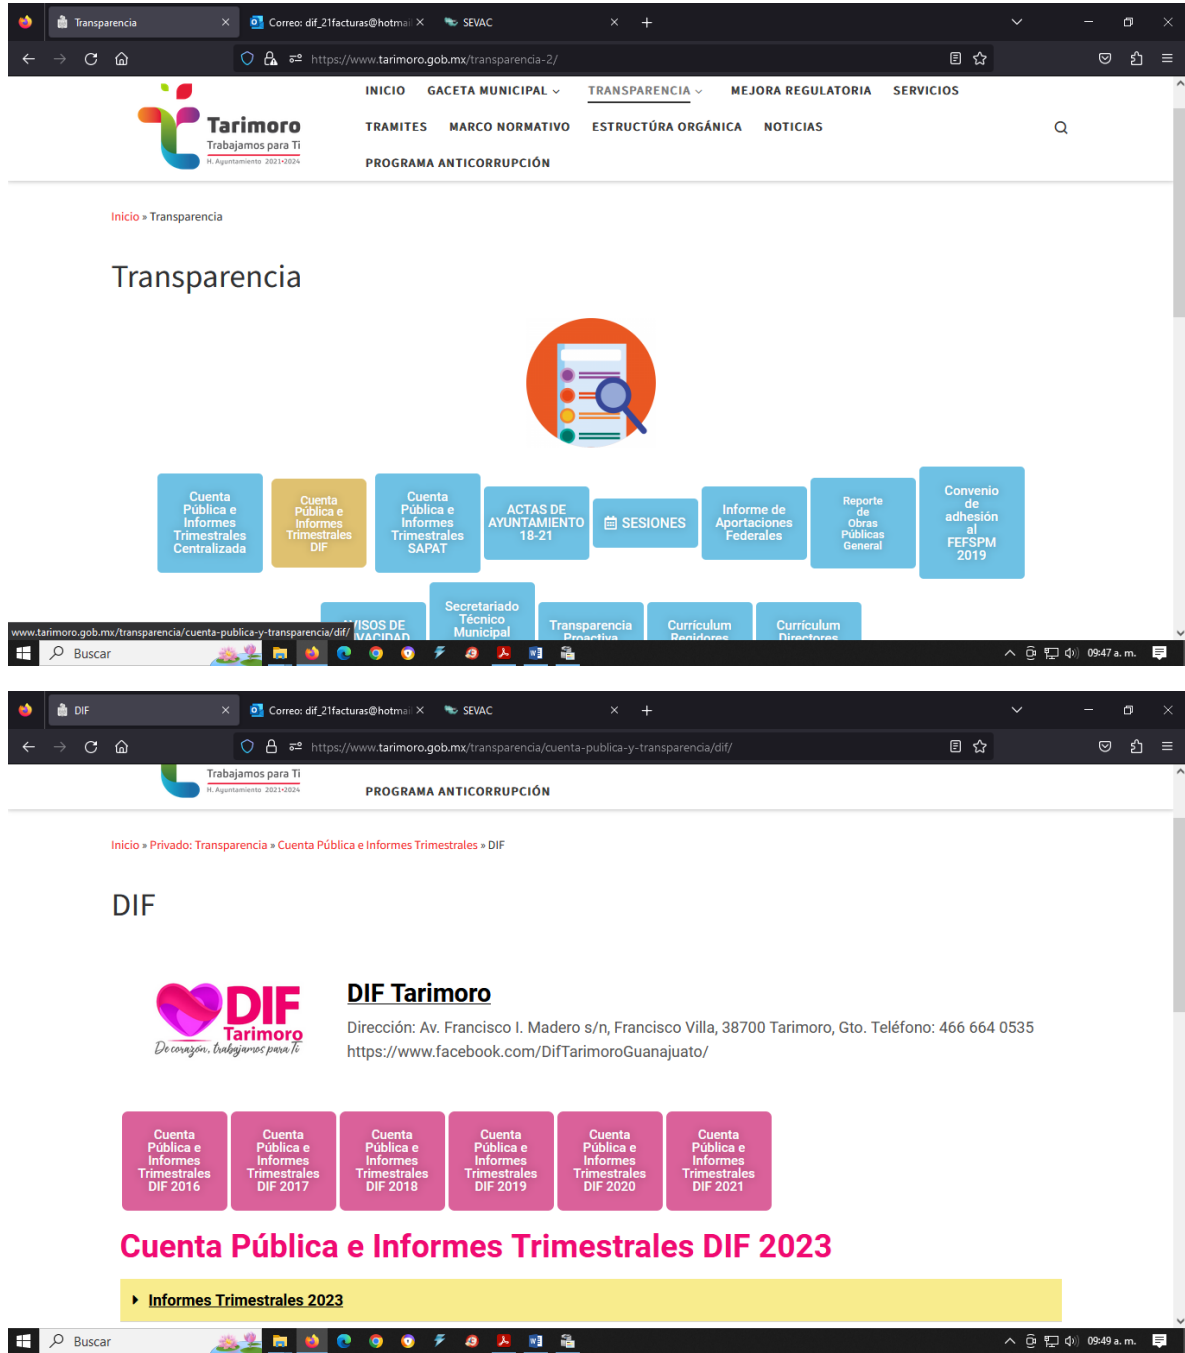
Transparencia × Correo: dif_21facturas@hotmai × SEVAC × +

https://www.tarimoro.gob.mx/transparencia-2/

Tarimoro
Trabajamos para Ti
H. Ayuntamiento 2021•2024

INICIO GACETA MUNICIPAL TRANSPARENCIA MEJORA REGULATORIA SERVICIOS
TRAMITES MARCO NORMATIVO ESTRUCTÚRA ORGÁNICA NOTICIAS
PROGRAMA ANTICORRUPCIÓN

Inicio » Transparencia

Transparencia

Cuenta Pública e Informes Trimestrales Centralizada
Cuenta Pública e Informes Trimestrales DIF
Cuenta Pública e Informes Trimestrales SAPAT
ACTAS DE AYUNTAMIENTO 18-21
SESIONES
Informe de Aportaciones Federales
Reporte de Obras Públicas General
Convenio de adhesión al FEFSPM 2019

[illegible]VISOS DE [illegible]VACIDAD
Secretariado Técnico Municipal
Transparencia Proactiva
Currículum Regidores
Currículum Directores

www.tarimoro.gob.mx/transparencia/cuenta-publica-y-transparencia/dif/

Buscar
09:47 a. m.

DIF × Correo: dif_21facturas@hotmai × SEVAC × +

https://www.tarimoro.gob.mx/transparencia/cuenta-publica-y-transparencia/dif/

Trabajamos para Ti
H. Ayuntamiento 2021•2024
PROGRAMA ANTICORRUPCIÓN

Inicio » Privado: Transparencia » Cuenta Pública e Informes Trimestrales » DIF

DIF

DIF Tarimoro
De corazón, trabajamos para Ti

DIF Tarimoro
Dirección: Av. Francisco I. Madero s/n, Francisco Villa, 38700 Tarimoro, Gto. Teléfono: 466 664 0535
https://www.facebook.com/DifTarimoroGuanajuato/

Cuenta Pública e Informes Trimestrales DIF 2016
Cuenta Pública e Informes Trimestrales DIF 2017
Cuenta Pública e Informes Trimestrales DIF 2018
Cuenta Pública e Informes Trimestrales DIF 2019
Cuenta Pública e Informes Trimestrales DIF 2020
Cuenta Pública e Informes Trimestrales DIF 2021

Cuenta Pública e Informes Trimestrales DIF 2023

Informes Trimestrales 2023

Buscar
09:49 a. m.